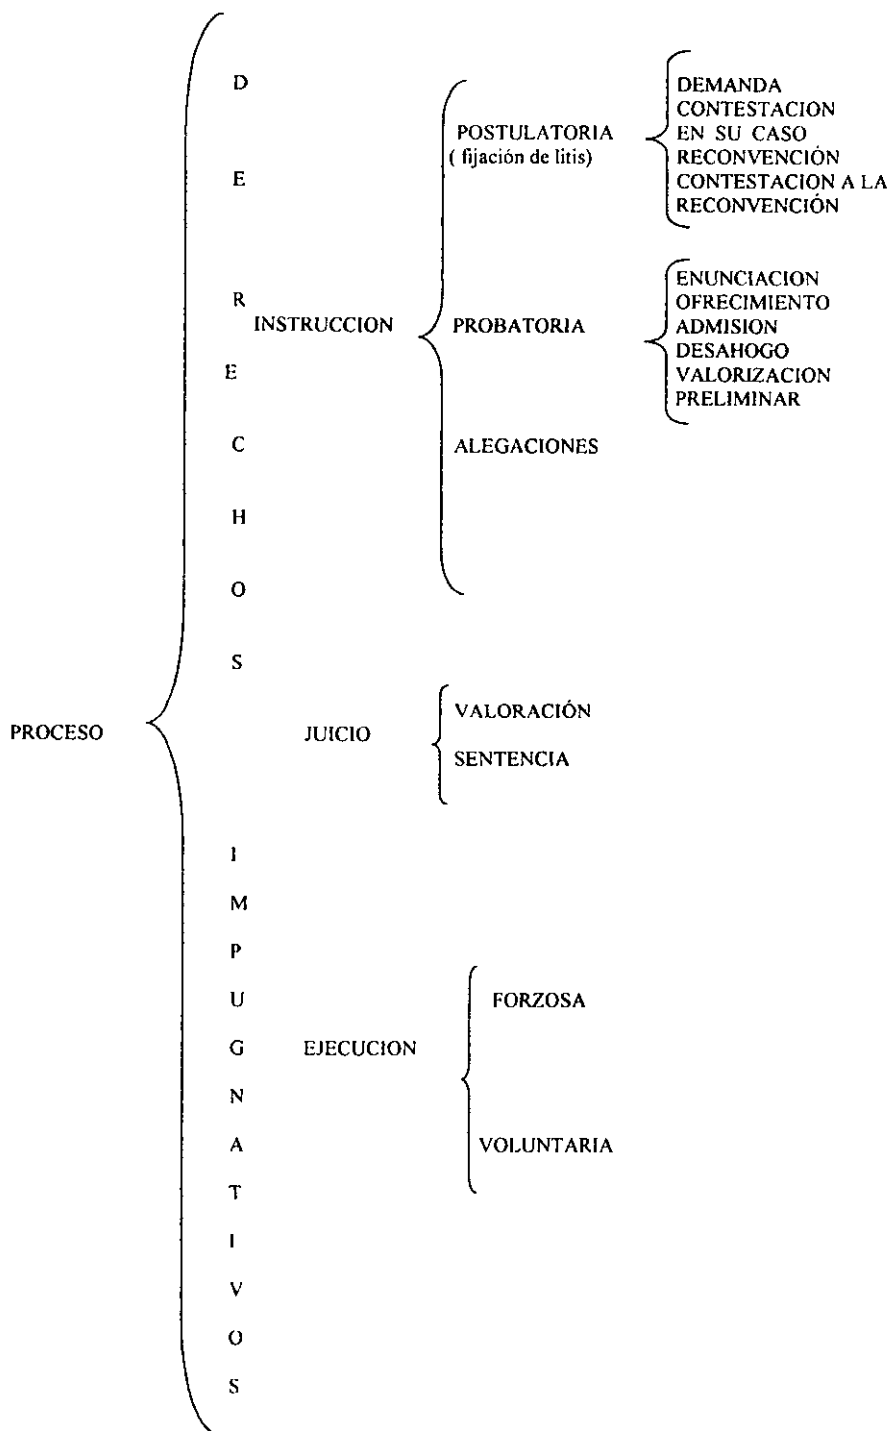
PROCESO

D
E
R
E
C
H
O
S

INSTRUCCION

POSTULATORIA
( fijación de litis)

DEMANDA
CONTESTACION
EN SU CASO
RECONVENCIÓN
CONTESTACION A LA
RECONVENCIÓN

PROBATORIA

ENUNCIACION
OFRECIMIENTO
ADMISION
DESAHOGO
VALORIZACION
PRELIMINAR

ALEGACIONES

JUICIO

VALORACIÓN
SENTENCIA

I
M
P
U
G
N
A
T
I
V
O
S

EJECUCION

FORZOSA

VOLUNTARIA